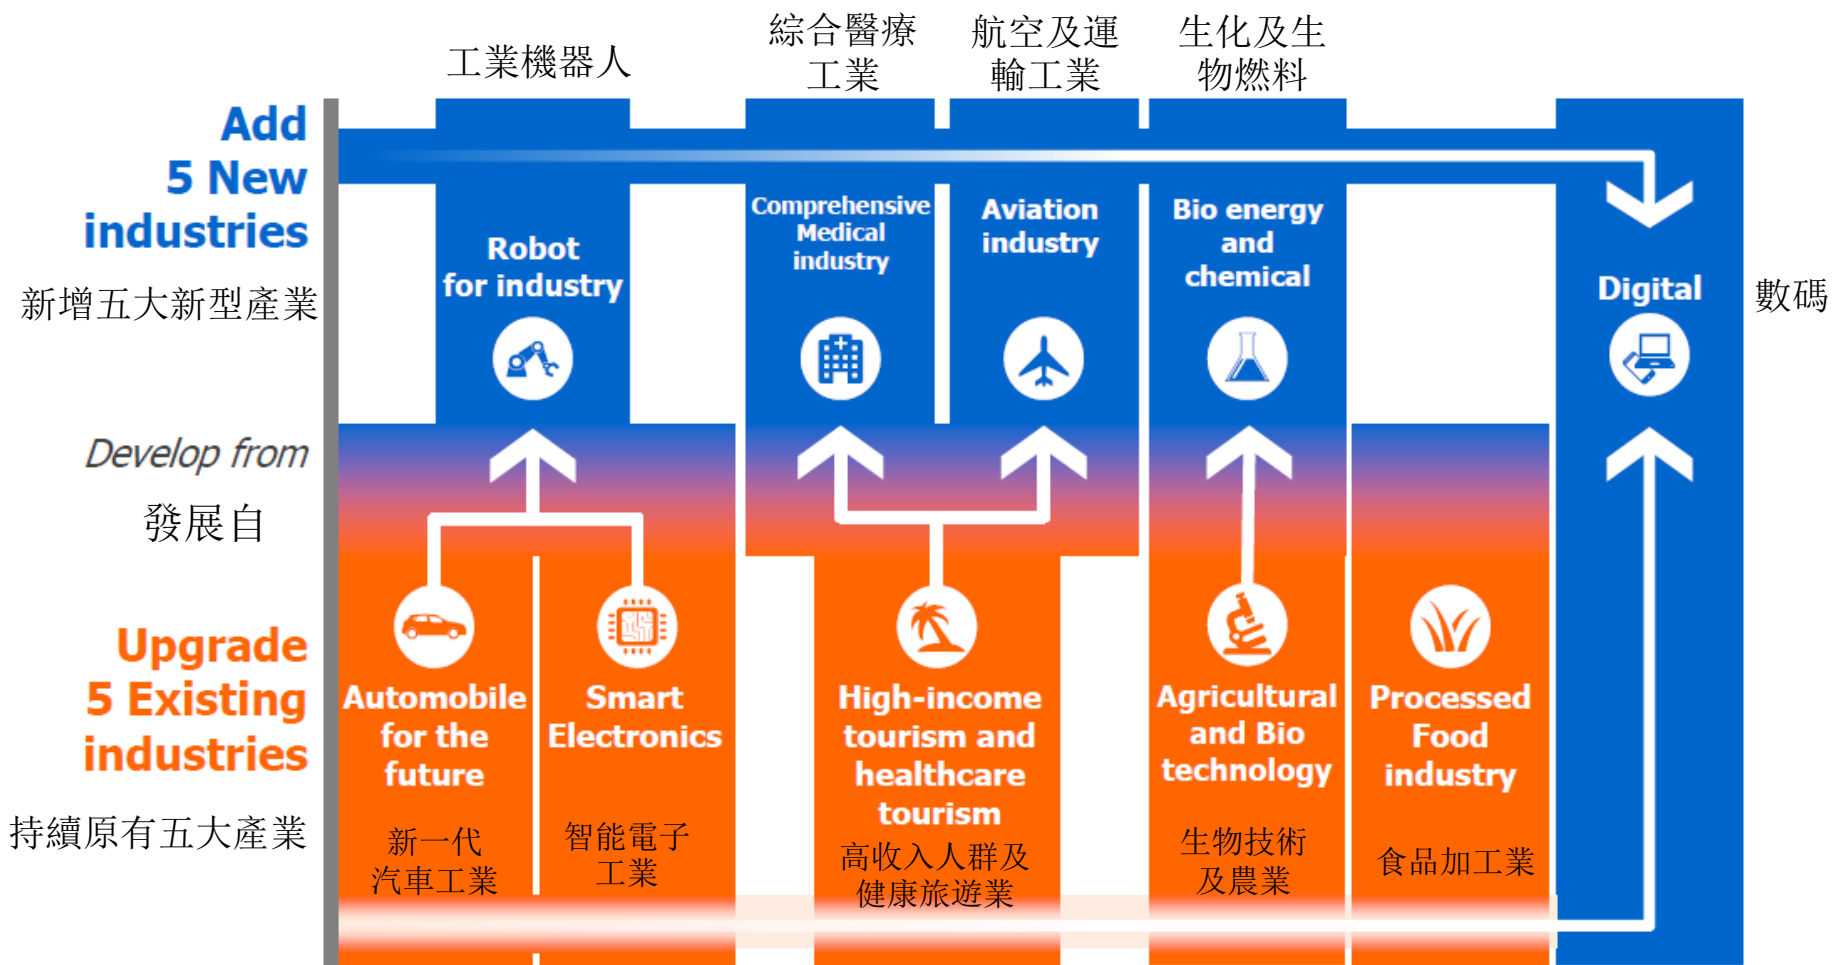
工業機器人

綜合醫療工業

航空及運輸工業

生化及生物燃料

Add 5 New industries

新增五大新型產業

Robot for industry

Comprehensive Medical industry

Aviation industry

Bio energy and chemical

Digital

數碼

Develop from

發展自

Upgrade 5 Existing industries

持續原有五大產業

Automobile for the future

新一代汽車工業

Smart Electronics

智能電子工業

High-income tourism and healthcare tourism

高收入人群及健康旅遊業

Agricultural and Bio technology

生物技術及農業

Processed Food industry

食品加工業